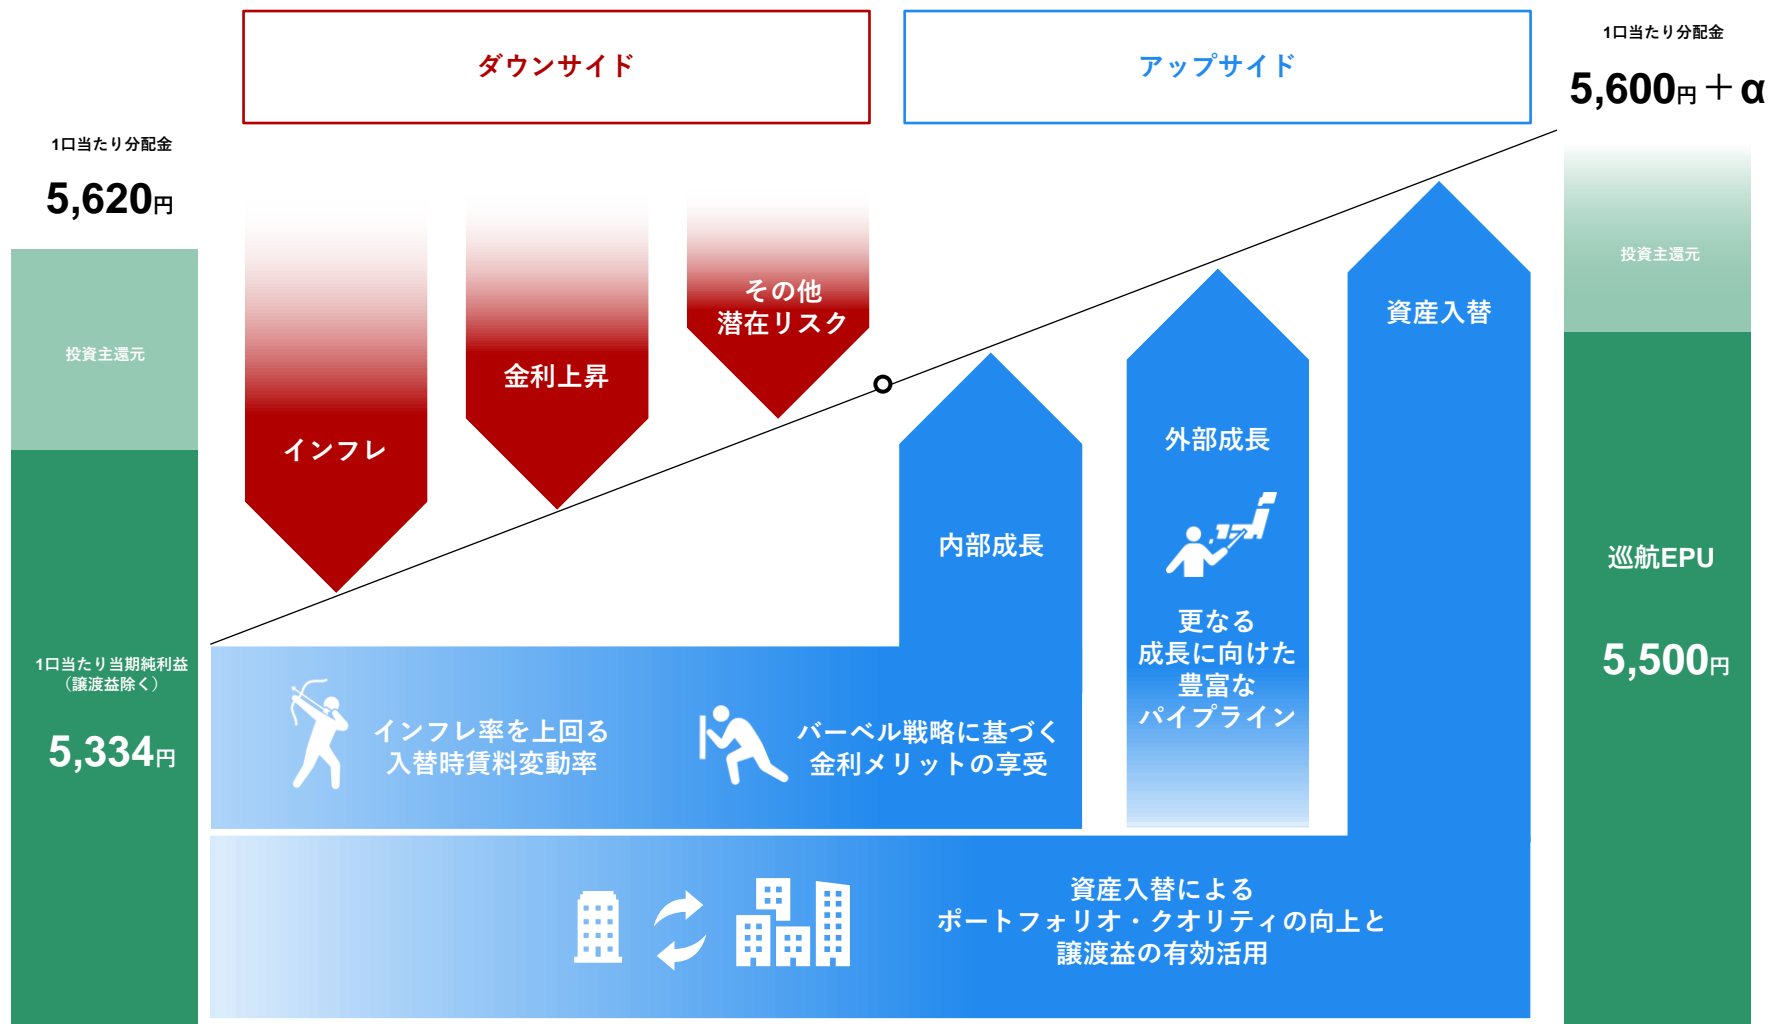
ダウンサイド

アップサイド

1口当たり分配金

5,600円＋α

1口当たり分配金

5,620円

投資主還元

1口当たり当期純利益（譲渡益除く）

5,334円

インフレ

金利上昇

その他潜在リスク

内部成長

外部成長

更なる成長に向けた豊富なパイプライン

資産入替

投資主還元

巡航EPU

5,500円

インフレ率を上回る入替時賃料変動率

バーベル戦略に基づく金利メリットの享受

資産入替によるポートフォリオ・クオリティの向上と譲渡益の有効活用